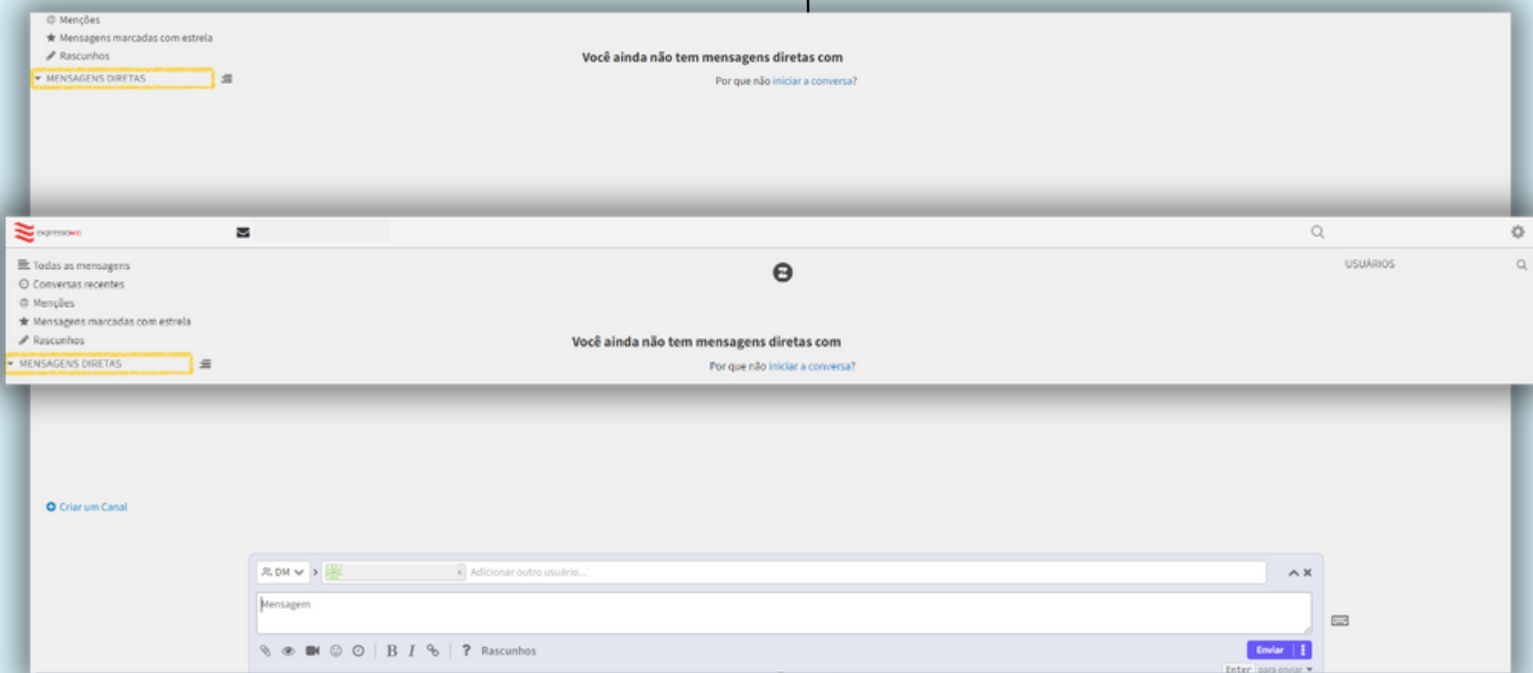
Menções
Mensagens marcadas com estrela
Rascunhos
MENSAGENS DIRETAS

Você ainda não tem mensagens diretas com
Por que não iniciar a conversa?

expresso

Todas as mensagens
Conversas recentes
Menções
Mensagens marcadas com estrela
Rascunhos
MENSAGENS DIRETAS

Você ainda não tem mensagens diretas com
Por que não iniciar a conversa?

USUÁRIOS

Criar um Canal

DM
Adicionar outro usuário...
Mensagem
Rascunhos
Enviar
Enter para enviar